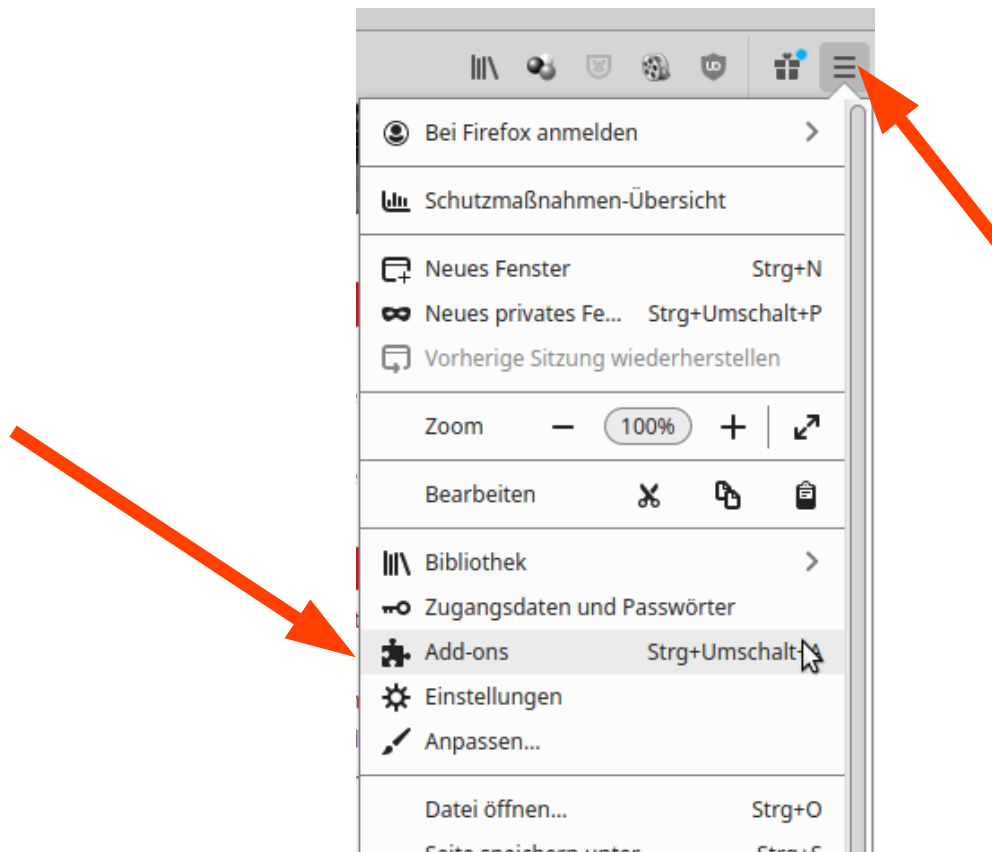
Bei Firefox anmelden

Schutzmaßnahmen-Übersicht

Neues Fenster Strg+N
Neues privates Fe... Strg+Umschalt+P
Vorherige Sitzung wiederherstellen

Zoom − 100% +

Bearbeiten

Bibliothek
Zugangsdaten und Passwörter
Add-ons Strg+Umschalt+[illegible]
Einstellungen
Anpassen...

Datei öffnen... Strg+O
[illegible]